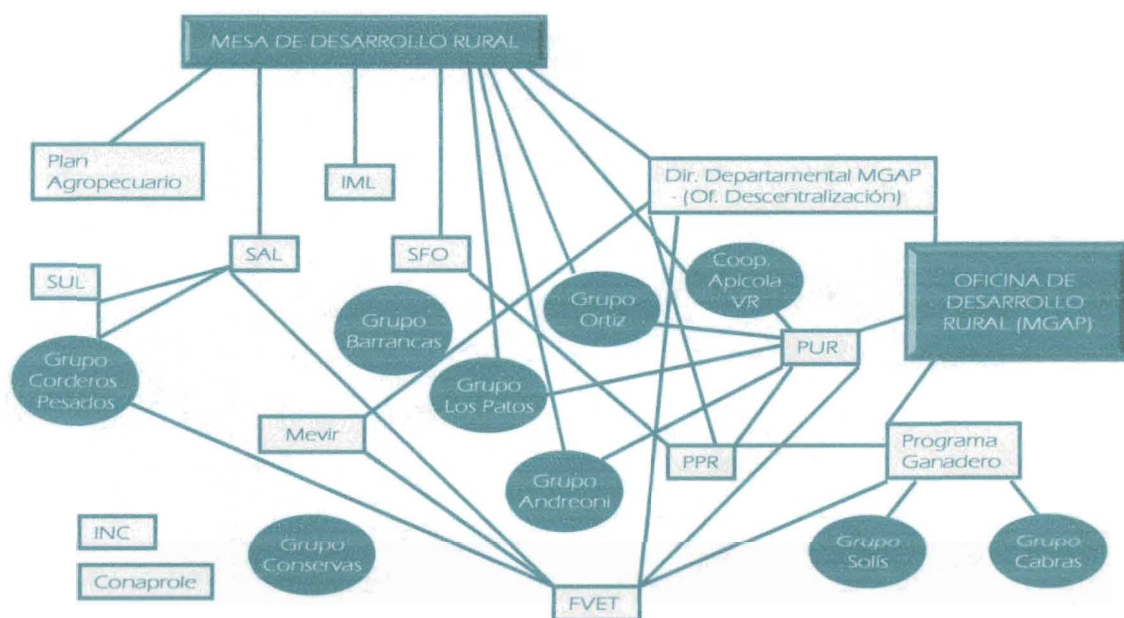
MESA DE DESARROLLO RURAL

Plan Agropecuario

IML

Dir. Departamental MGAP - (Of. Descentralización)

SAL

SFO

SUL

Coop. Apicola VR

OFICINA DE DESARROLLO RURAL (MGAP)

Grupo Ortiz

Grupo Barrancas

Grupo Corderos Pesados

PUR

Grupo Los Patos

Mevir

Programa Ganadero

PPR

Grupo Andreoni

INC

Grupo Conservas

Grupo Solís

Grupo Cabras

Conaprole

FVET